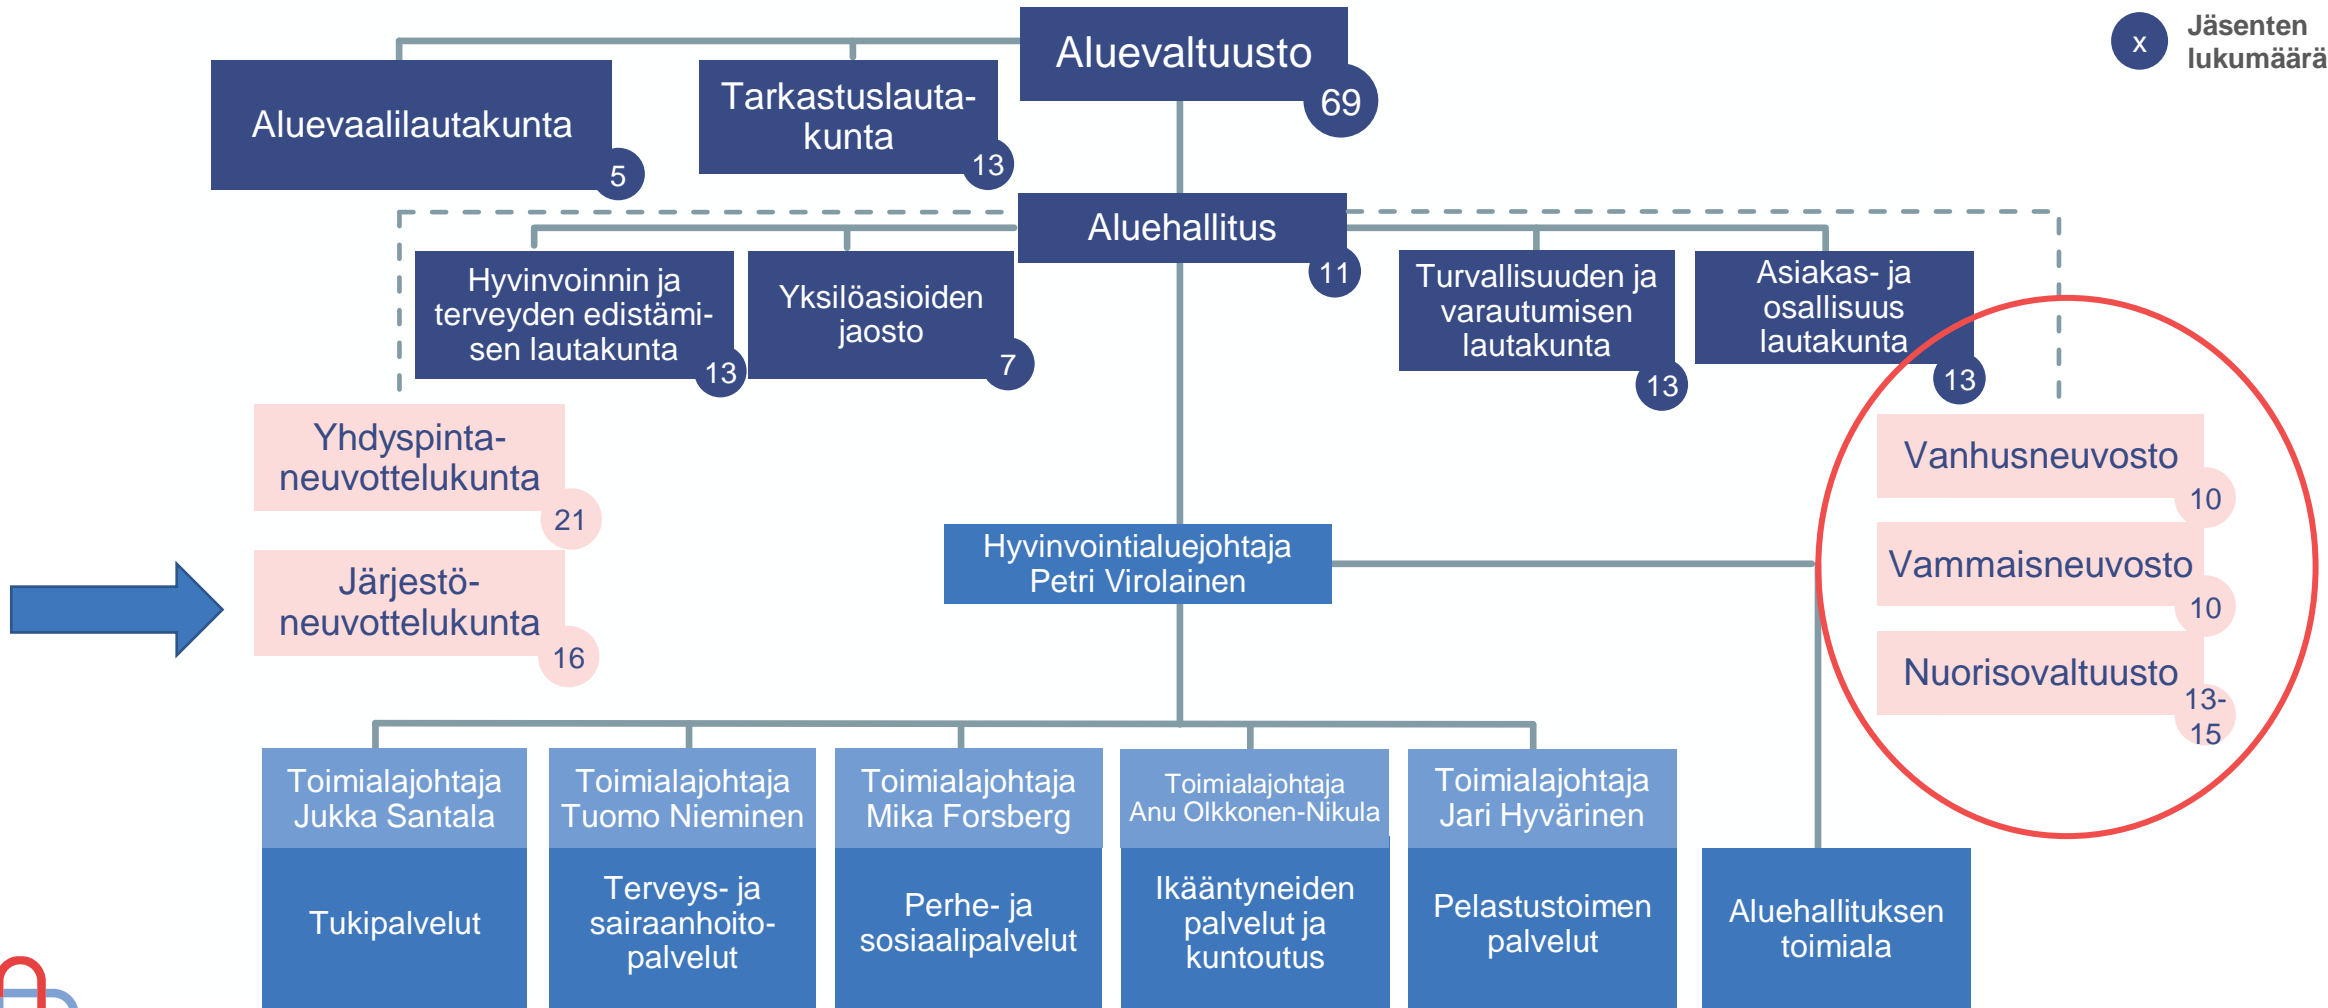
x Jäsenten lukumäärä

Aluevaltuusto 69

Aluevaalilautakunta 5

Tarkastuslautakunta 13

Aluehallitus 11

Hyvinvoinnin ja terveyden edistämisen lautakunta 13

Yksilöasioiden jaosto 7

Turvallisuuden ja varautumisen lautakunta 13

Asiakas- ja osallisuus lautakunta 13

Yhdyspintaneuvottelukunta 21

Järjestöneuvottelukunta 16

Vanhusneuvosto 10

Vammaisneuvosto 10

Nuorisovaltuusto 13-15

Hyvinvointialuejohtaja Petri Virolainen

Toimialajohtaja Jukka Santala

Tukipalvelut

Toimialajohtaja Tuomo Nieminen

Terveys- ja sairaanhoitopalvelut

Toimialajohtaja Mika Forsberg

Perhe- ja sosiaalipalvelut

Toimialajohtaja Anu Olkkonen-Nikula

Ikääntyneiden palvelut ja kuntoutus

Toimialajohtaja Jari Hyvärinen

Pelastustoimen palvelut

Aluehallituksen toimiala